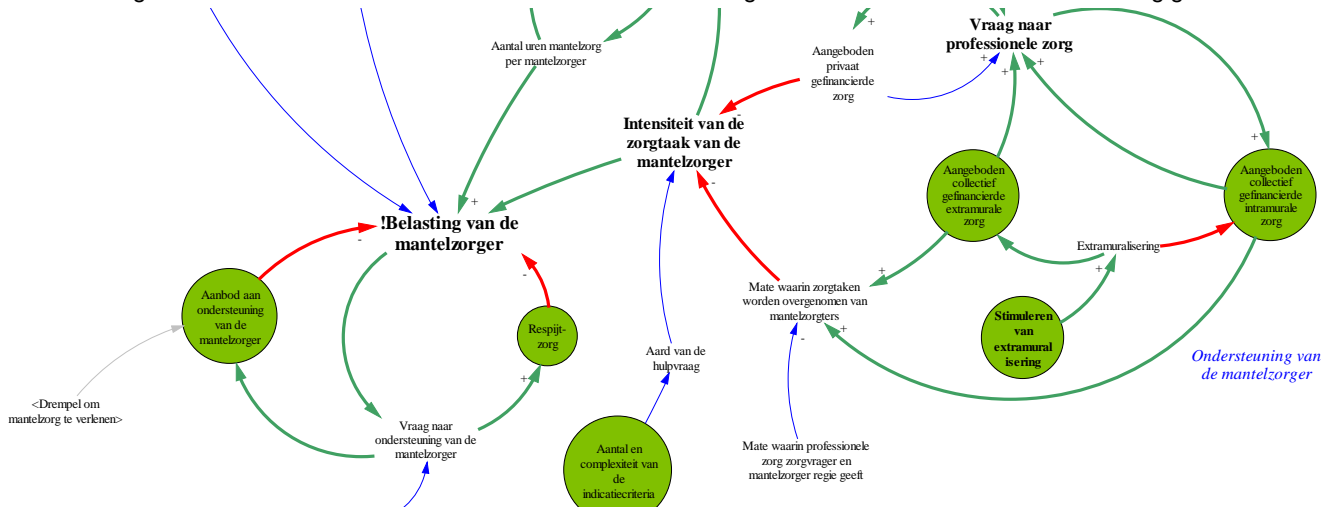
Aantal uren mantelzorg per mantelzorger

+

Aangeboden privaat gefinancierde zorg

Vraag naar professionele zorg

+
+
+

-

Intensiteit van de zorgtaak van de mantelzorger

+

!Belasting van de mantelzorger

-

-

Aanbod aan ondersteuning van de mantelzorger

Respijt-zorg

-

Aangeboden collectief gefinancierde extramurale zorg

+

Aangeboden collectief gefinancierde intramurale zorg

Extramuralisering

+

+

Mate waarin zorgtaken worden overgenomen van mantelzorgers

-

+

Stimuleren van extramural isering

Ondersteuning van de mantelzorger

Aard van de hulpvraag

++

<Drempel om mantelzorg te verlenen>

Vraag naar ondersteuning van de mantelzorger

Aantal en complexiteit van de indicatiecriteria

Mate waarin professionele zorg zorgvrager en mantelzorger regie geeft